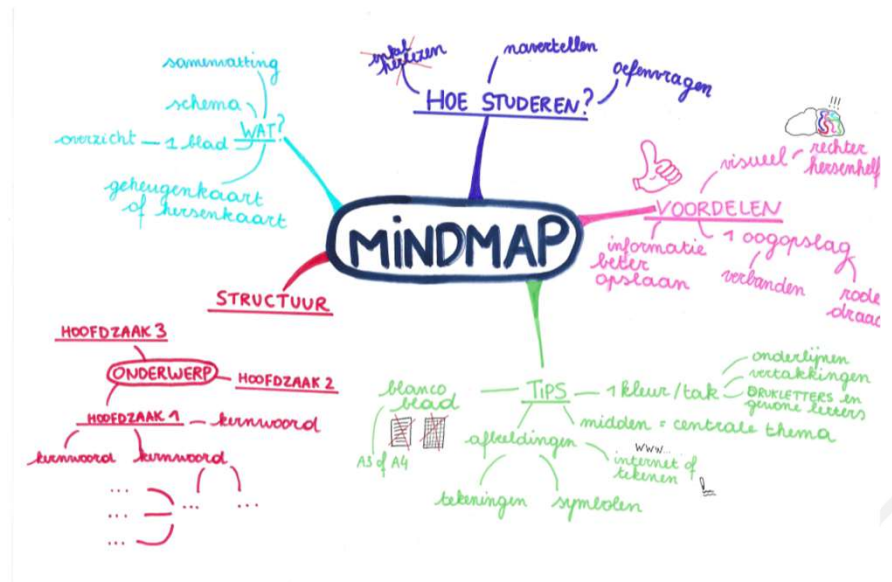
MINDMAP

HOE STUDEREN?
enkel herlezen
navertellen
oefenvragen

WAT?
samenvatting
schema
overzicht – 1 blad
geheugenkaart of hersenkaart

VOORDELEN
visueel
rechter hersenhelf
informatie beter opslaan
1 oogopslag
verbanden
rode draad

STRUCTUUR
HOOFDZAAK 3
ONDERWERP
HOOFDZAAK 2
HOOFDZAAK 1 – kernwoord
kernwoord
kernwoord
...
...
...
...

TIPS
blanco blad
A3 of A4
1 kleur / tak
onderlijnen
vertakkingen
DRUKLETTERS in gewone letters
midden = centrale thema
afbeeldingen
www...
internet of tekenen
tekeningen
symbolen